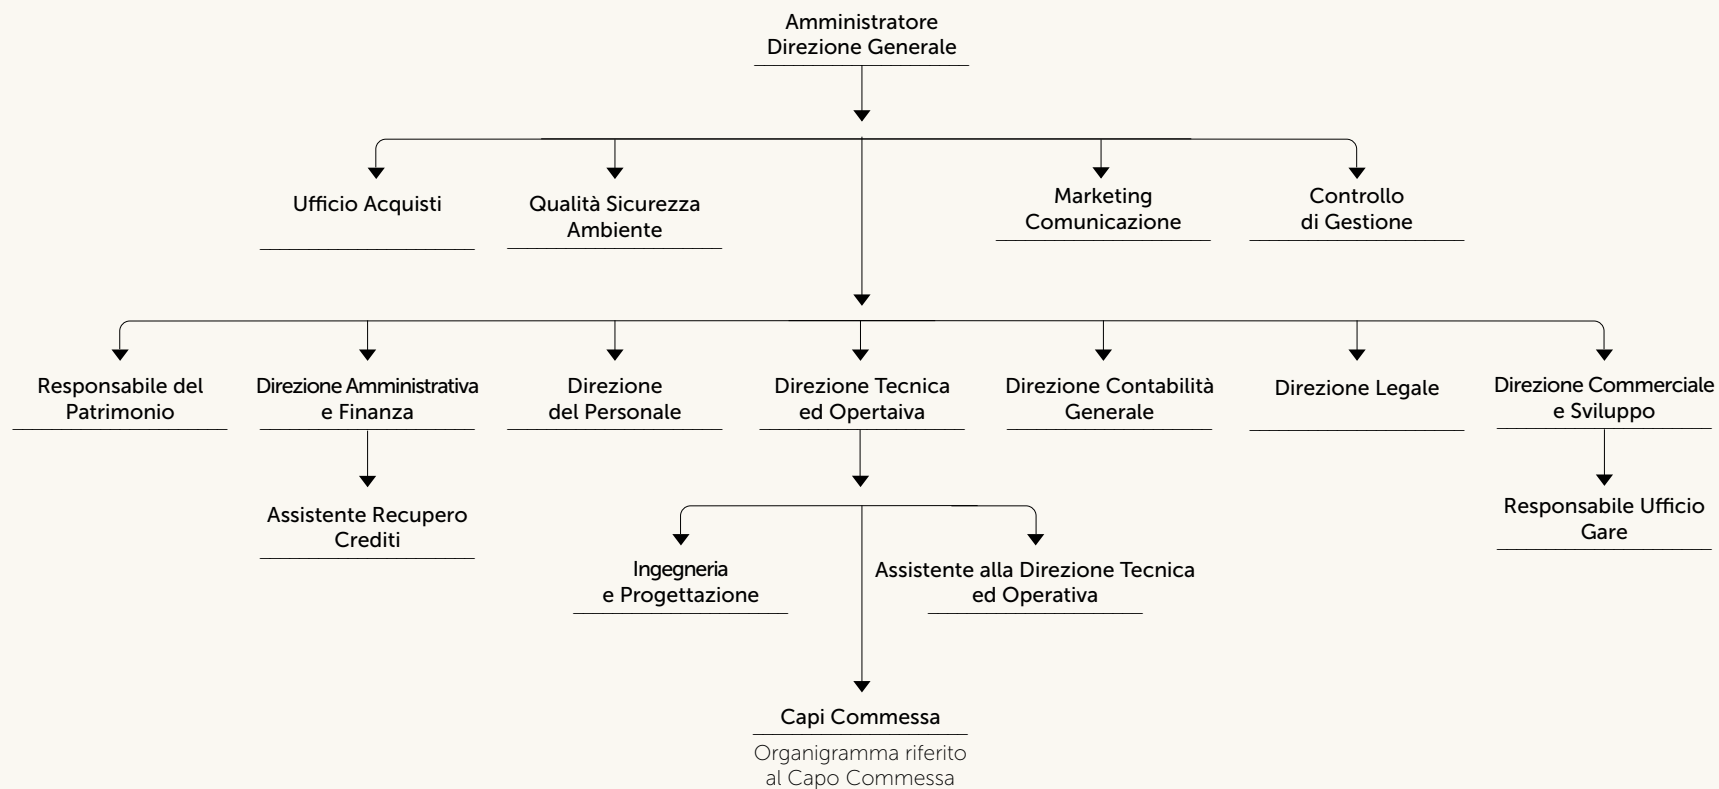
Amministratore
Direzione Generale

Ufficio Acquisti

Qualità Sicurezza
Ambiente

Marketing
Comunicazione

Controllo
di Gestione

Responsabile del
Patrimonio

Direzione Amministrativa
e Finanza

Assistente Recupero
Crediti

Direzione
del Personale

Direzione Tecnica
ed Opertaiva

Ingegneria
e Progettazione

Assistente alla Direzione Tecnica
ed Operativa

Capi Commessa

Organigramma riferito
al Capo Commessa

Direzione Contabilità
Generale

Direzione Legale

Direzione Commerciale
e Sviluppo

Responsabile Ufficio
Gare